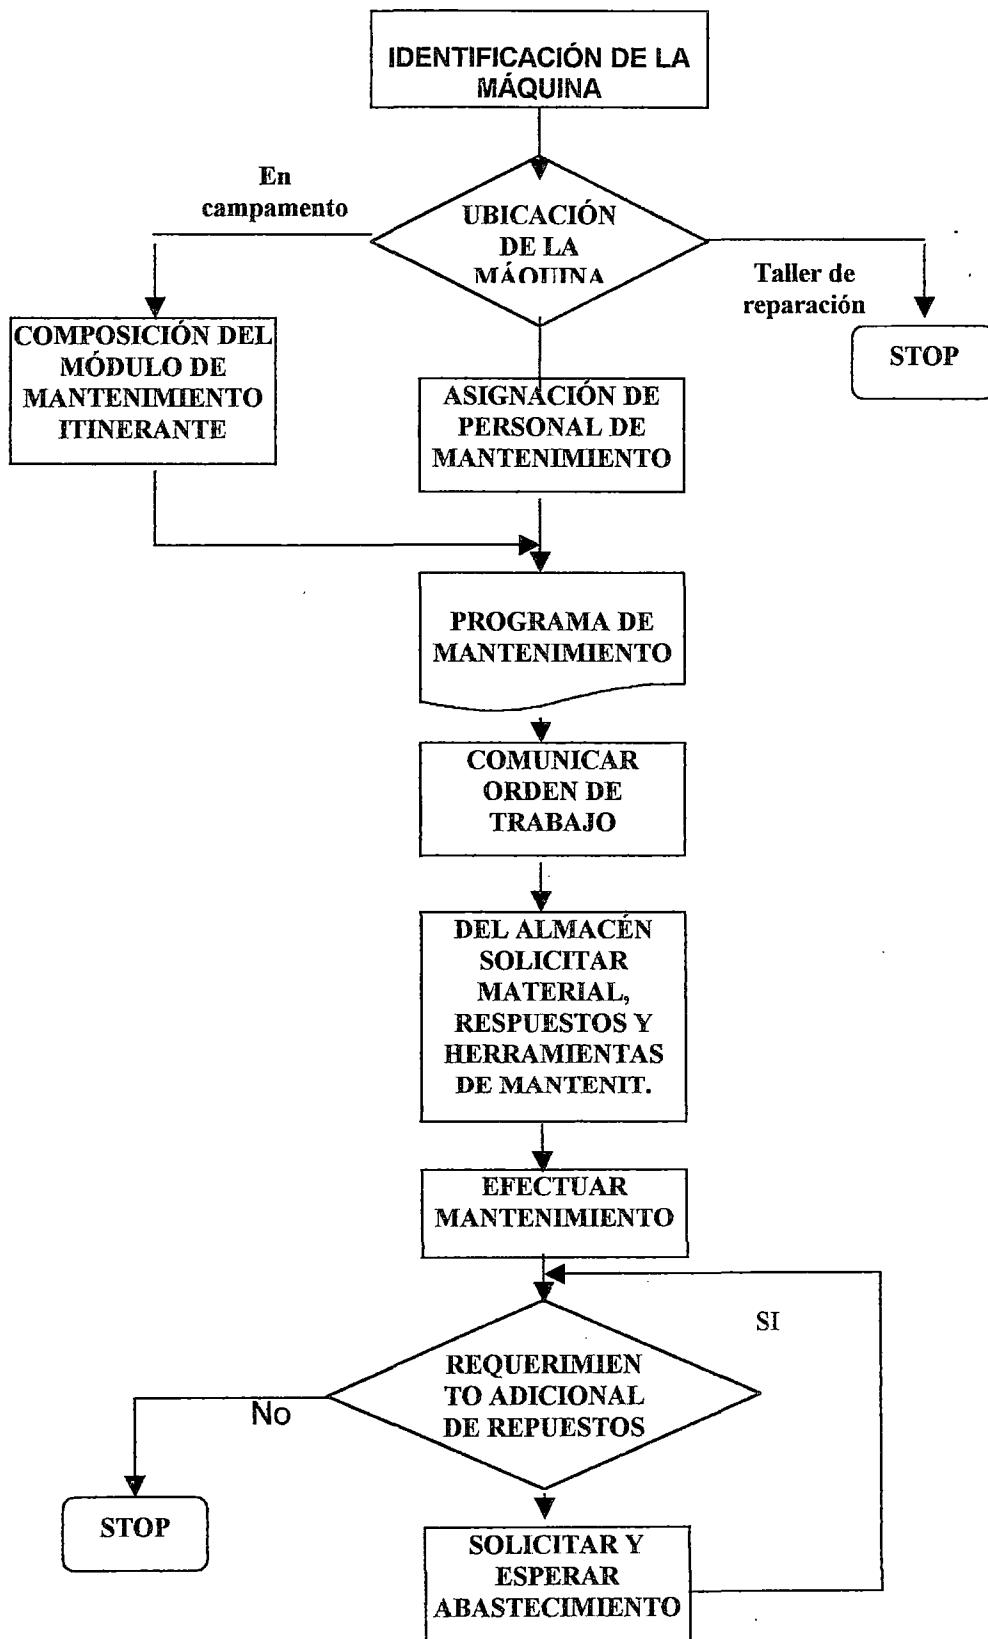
IDENTIFICACIÓN DE LA MÁQUINA

En campamento

UBICACIÓN DE LA MÁQUINA

Taller de reparación

STOP

COMPOSICIÓN DEL MÓDULO DE MANTENIMIENTO ITINERANTE

ASIGNACIÓN DE PERSONAL DE MANTENIMIENTO

PROGRAMA DE MANTENIMIENTO

COMUNICAR ORDEN DE TRABAJO

DEL ALMACÉN SOLICITAR MATERIAL, RESPUESTOS Y HERRAMIENTAS DE MANTENIT.

EFECTUAR MANTENIMIENTO

SI

REQUERIMIEN TO ADICIONAL DE REPUESTOS

No

STOP

SOLICITAR Y ESPERAR ABASTECIMIENTO